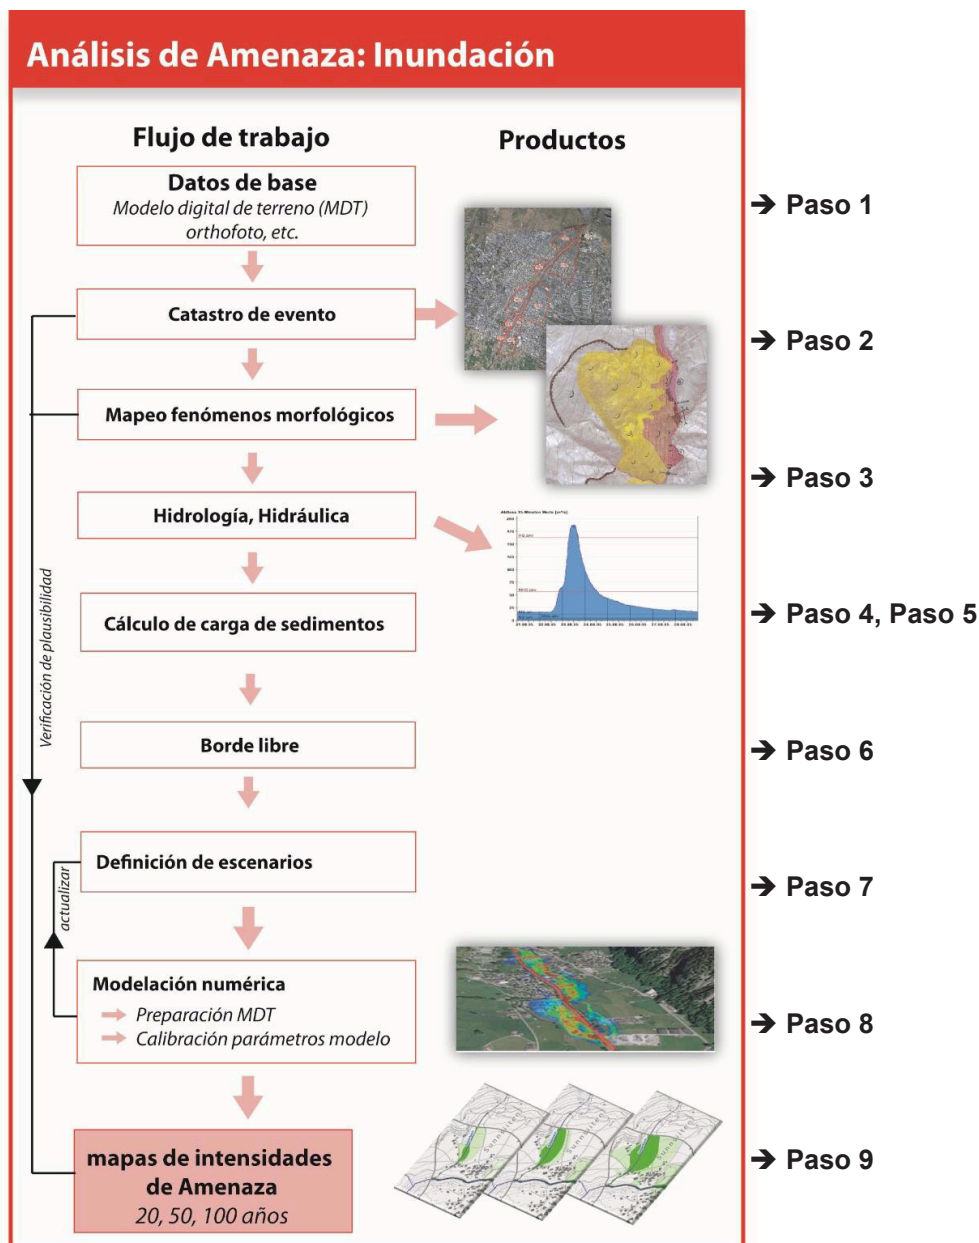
Análisis de Amenaza: Inundación

Flujo de trabajo

Productos

Datos de base
Modelo digital de terreno (MDT) orthofoto, etc.

Catastro de evento

Mapeo fenómenos morfológicos

Hidrología, Hidráulica

Cálculo de carga de sedimentos

Borde libre

Definición de escenarios

Modelación numérica
Preparación MDT
Calibración parámetros modelo

mapas de intensidades de Amenaza
20, 50, 100 años

Verificación de plausibilidad

actualizar

➔ Paso 1
➔ Paso 2
➔ Paso 3
➔ Paso 4, Paso 5
➔ Paso 6
➔ Paso 7
➔ Paso 8
➔ Paso 9